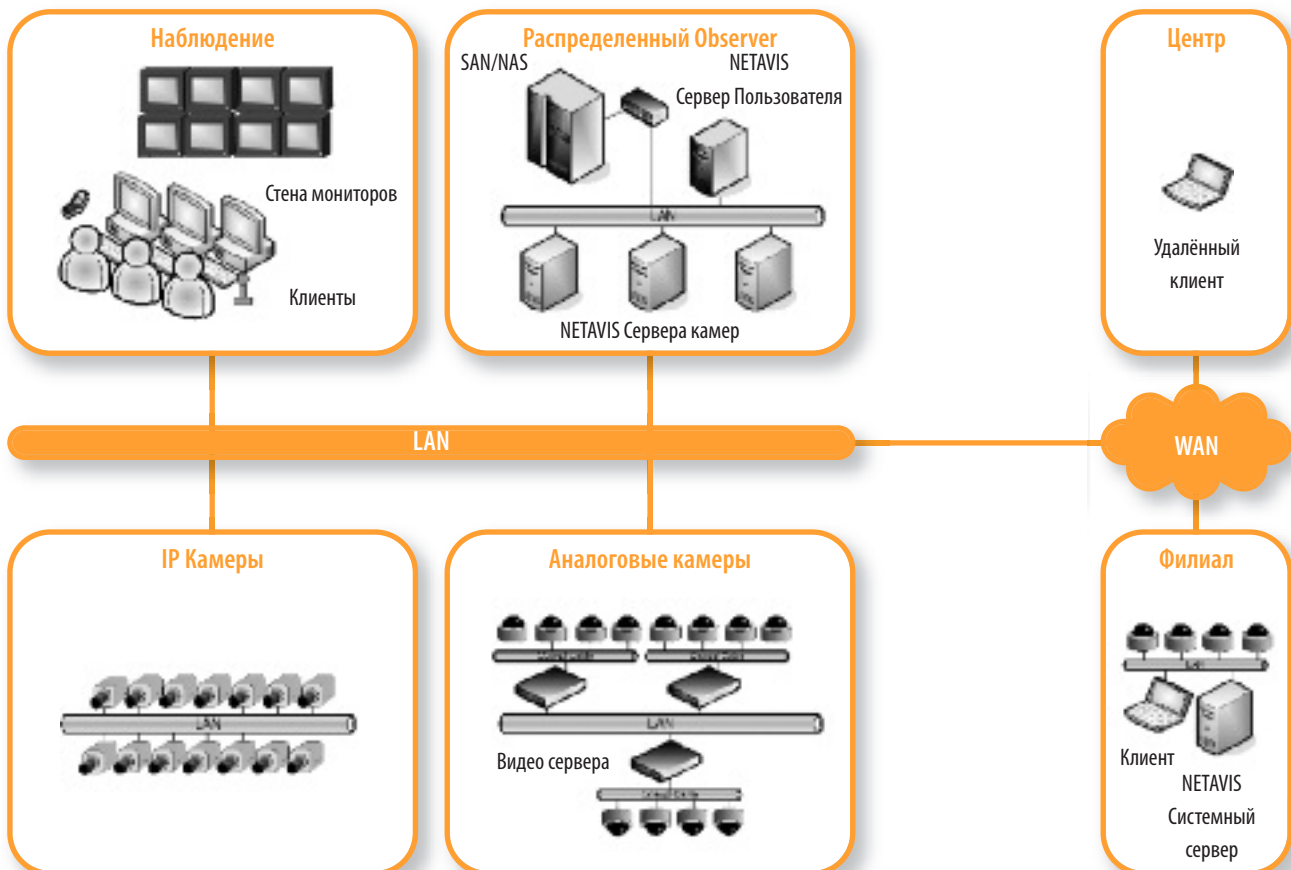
Наблюдение

Стена мониторов

Клиенты

Распределенный Observer

SAN/NAS

NETAVIS

Сервер Пользователя

LAN

NETAVIS Сервера камер

Центр

Удалённый клиент

LAN

WAN

IP Камеры

LAN

Аналоговые камеры

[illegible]

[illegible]

LAN

Видео сервера

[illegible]

Филиал

LAN

Клиент

NETAVIS Системный сервер